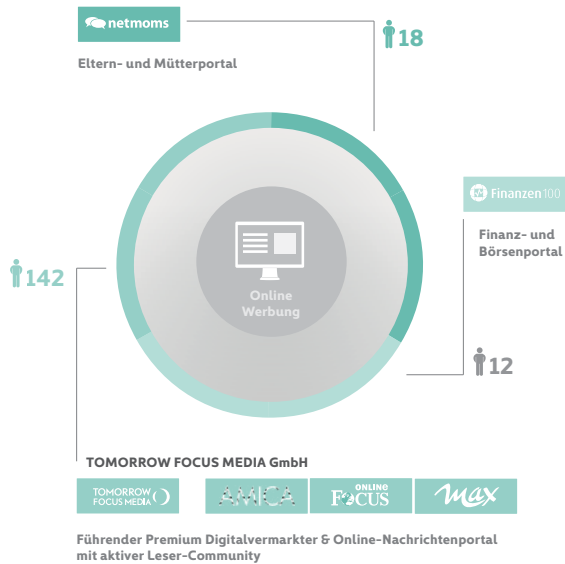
netmoms

18

Eltern- und Mütterportal

Finanzen100

Finanz- und Börsenportal

142

Online Werbung

12

TOMORROW FOCUS MEDIA GmbH

TOMORROW FOCUS MEDIA

AMICA

FOCUS ONLINE

Max

Führender Premium Digitalvermarkter & Online-Nachrichtenportal mit aktiver Leser-Community